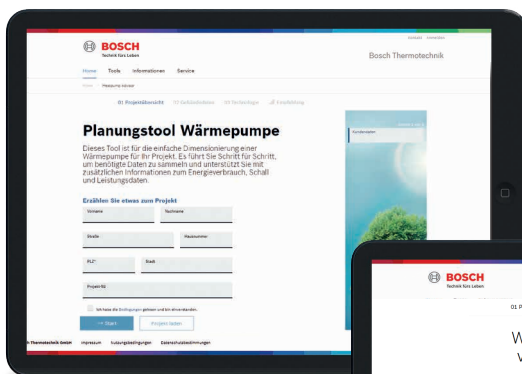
BOSCH
Technik fürs Leben

Kontakt Anmelden

Bosch Thermotechnik

Home Tools Informationen Service

01 Projektübersicht 02 Gebäudedaten 03 Vorschläge 04 Empfehlung

Planungstool Wärmepumpe

Dieses Tool ist für die einfache Dimensionierung einer Wärmepumpe für Ihr Projekt. Es führt Sie Schritt für Schritt, um benötigte Daten zu sammeln und unterstützt Sie mit zusätzlichen Informationen zum Energieverbrauch, Schall und Leistungsdaten.

Erzählen Sie etwas zum Projekt

Vorname

Nachname

Straße

Hausnummer

PLZ*

Stadt

Projekt-Nr.

Ich habe die Bedingungen gelesen und bin einverstanden.

→ Start

Projekt laden

h Thermotechnik GmbH Impressum Nutzungsbedingungen Datenschutzbestimmungen

BOSCH
Technik fürs Leben

01 P

W
V